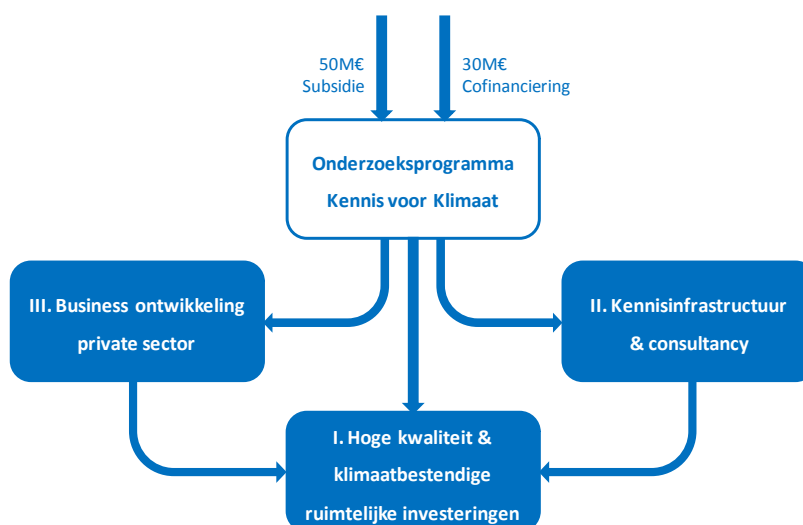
50M€
Subsidie

30M€
Cofinanciering

Onderzoeksprogramma
Kennis voor Klimaat

III. Business ontwikkeling
private sector

II. Kennisinfrastructuur
& consultancy

I. Hoge kwaliteit &
klimaatbestendige
ruimtelijke investeringen